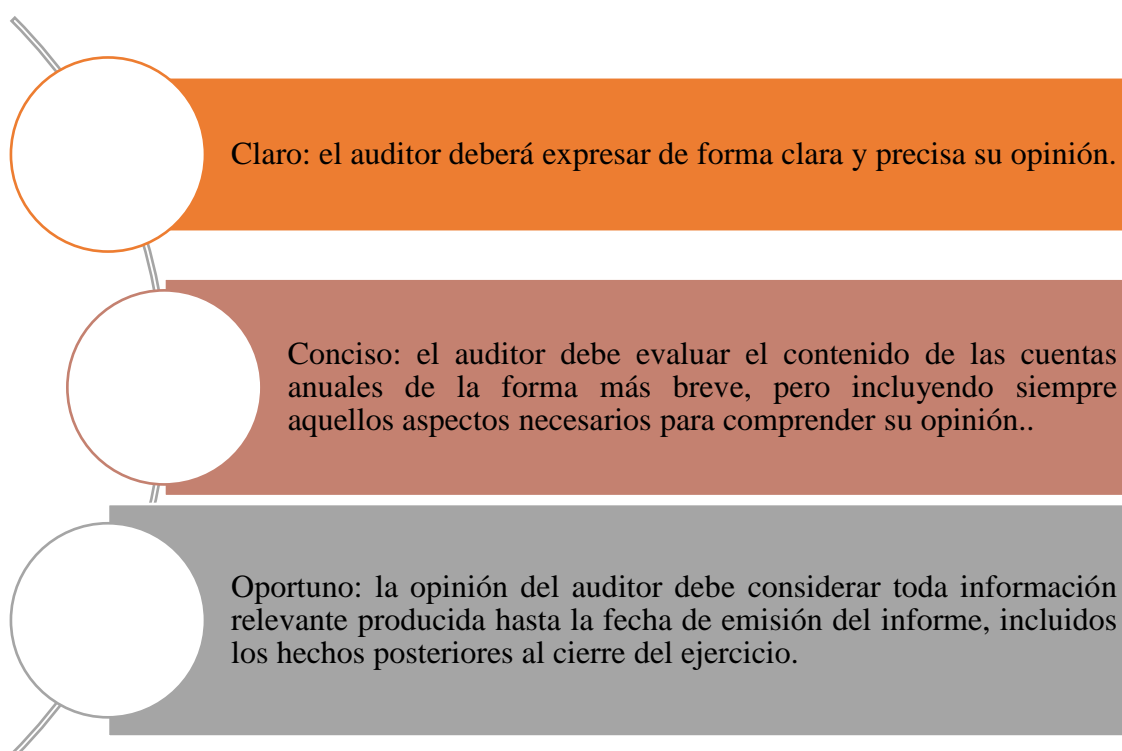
Claro: el auditor deberá expresar de forma clara y precisa su opinión.

Conciso: el auditor debe evaluar el contenido de las cuentas anuales de la forma más breve, pero incluyendo siempre aquellos aspectos necesarios para comprender su opinión..

Oportuno: la opinión del auditor debe considerar toda información relevante producida hasta la fecha de emisión del informe, incluidos los hechos posteriores al cierre del ejercicio.